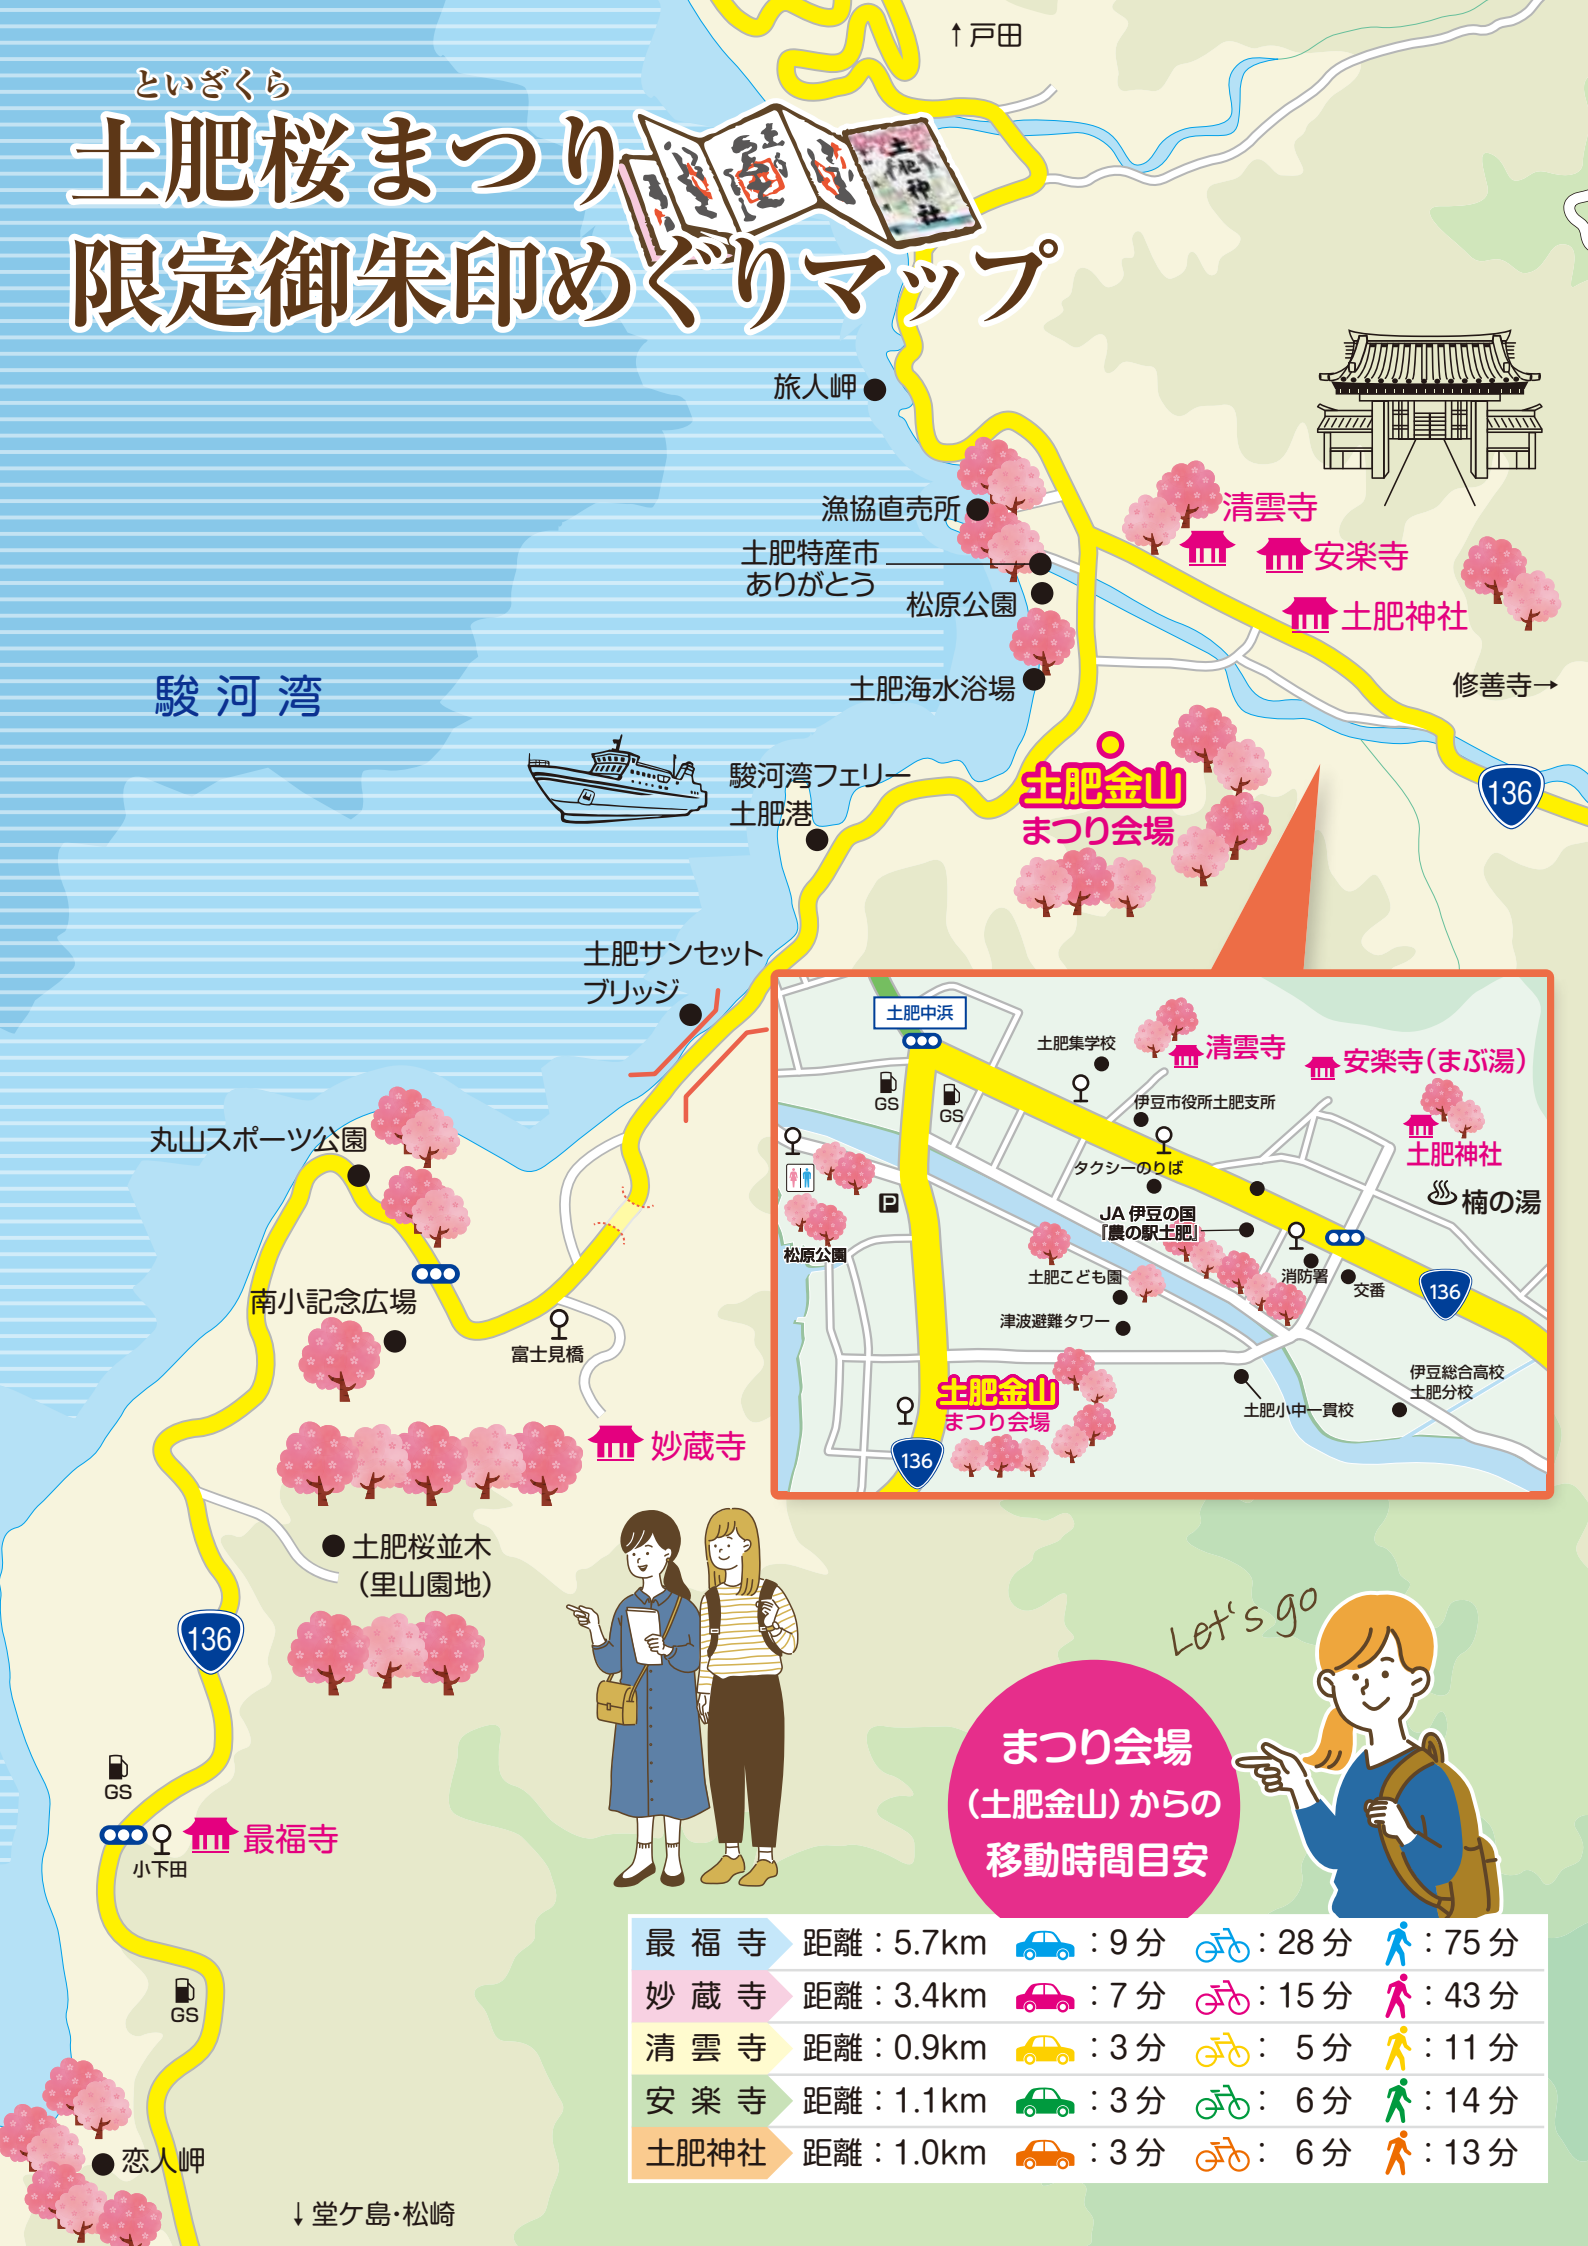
といざくら
土肥桜まつり
限定御朱印めぐりマップ

↑戸田

旅人岬

漁協直売所

土肥特産市 ありがとう

松原公園

土肥海水浴場

清雲寺

安楽寺

土肥神社

修善寺→

駿河湾

駿河湾フェリー 土肥港

土肥金山 まつり会場

136

土肥サンセットブリッジ

丸山スポーツ公園

南小記念広場

富士見橋

妙蔵寺

土肥桜並木 (里山園地)

136

GS

小下田

最福寺

GS

恋人岬

↓堂ケ島・松崎

土肥中浜
GS
GS
土肥集学校
清雲寺
安楽寺(まぶ湯)
伊豆市役所土肥支所
土肥神社
楠の湯
タクシーのりば
P
JA 伊豆の国『農の駅土肥』
松原公園
土肥こども園
消防署
交番
136
津波避難タワー
伊豆総合高校 土肥分校
土肥金山 まつり会場
土肥小中一貫校
136

Let's go

まつり会場 (土肥金山) からの 移動時間目安

| 最福寺 | 距離：5.7km | ：9分 | ：28分 | ：75分 |
|---|---|---|---|---|
| 妙蔵寺 | 距離：3.4km | ：7分 | ：15分 | ：43分 |
| 清雲寺 | 距離：0.9km | ：3分 | ：5分 | ：11分 |
| 安楽寺 | 距離：1.1km | ：3分 | ：6分 | ：14分 |
| 土肥神社 | 距離：1.0km | ：3分 | ：6分 | ：13分 |